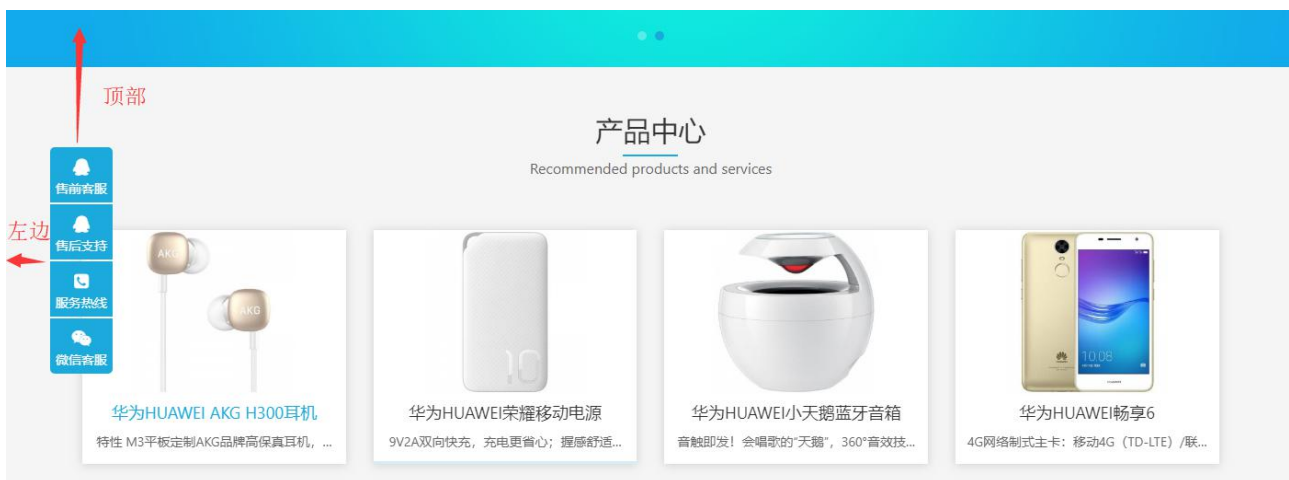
顶部

左边

售前客服

售后支持

服务热线

微信客服

产品中心

Recommended products and services

AKG

AKG

华为HUAWEI AKG H300耳机

特性 M3平板定制AKG品牌高保真耳机，...

10

华为HUAWEI荣耀移动电源

9V2A双向快充，充电更省心；握感舒适...

华为HUAWEI小天鹅蓝牙音箱

音触即发！会唱歌的"天鹅"，360°音效技...

10:08

华为HUAWEI畅享6

4G网络制式主卡：移动4G（TD-LTE）/联...